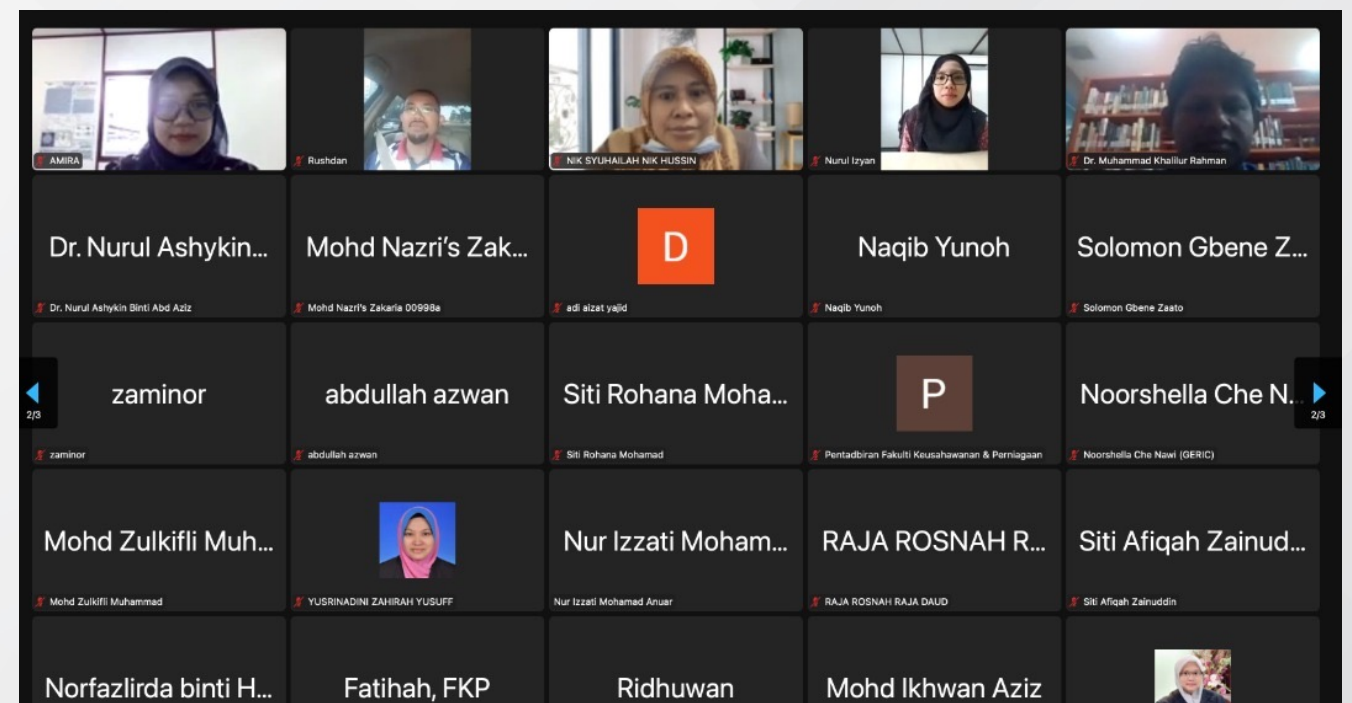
AMIRA

Rushdan

NIK SYUHAILAH NIK HUSSIN

Nurul Izyan

Dr. Muhammad Khalilur Rahman

Dr. Nurul Ashykin...
Dr. Nurul Ashykin Binti Abd Aziz

Mohd Nazri's Zak...
Mohd Nazri's Zakaria 00998a

D
adi aizat yajid

Naqib Yunoh
Naqib Yunoh

Solomon Gbene Z...
Solomon Gbene Zaato

2/3

zaminor
zaminor

abdullah azwan
abdullah azwan

Siti Rohana Moha...
Siti Rohana Mohamad

P
Pentadbiran Fakulti Keusahawanan & Perniagaan

Noorshella Che N...
Noorshella Che Nawi (GERIC)

2/3

Mohd Zulkifli Muh...
Mohd Zulkifli Muhammad

YUSRINADINI ZAHIRAH YUSUFF

Nur Izzati Moham...
Nur Izzati Mohamad Anuar

RAJA ROSNAH R...
RAJA ROSNAH RAJA DAUD

Siti Afiqah Zainud...
Siti Afiqah Zainuddin

Norfazlirda binti H...

Fatihah, FKP

Ridhuwan

Mohd Ikhwan Aziz